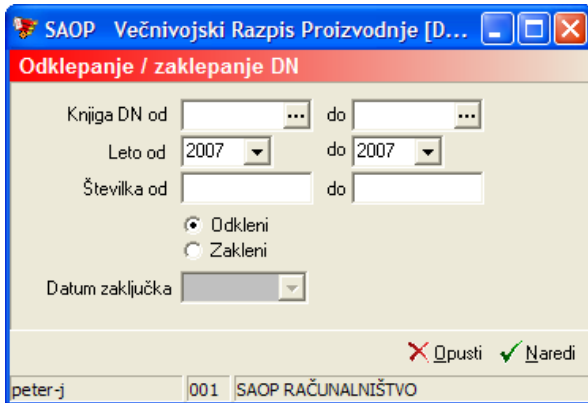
SAOP Večnivojski Razpis Proizvodnje [D...

Odklepanje / zaklepanje DN

Knjiga DN od ... do ...

Leto od 2007 do 2007

Številka od do

Odkleni

Zakleni

Datum zaključka

Opusti Naredi

peter-j 001 SAOP RAČUNALNIŠTVO